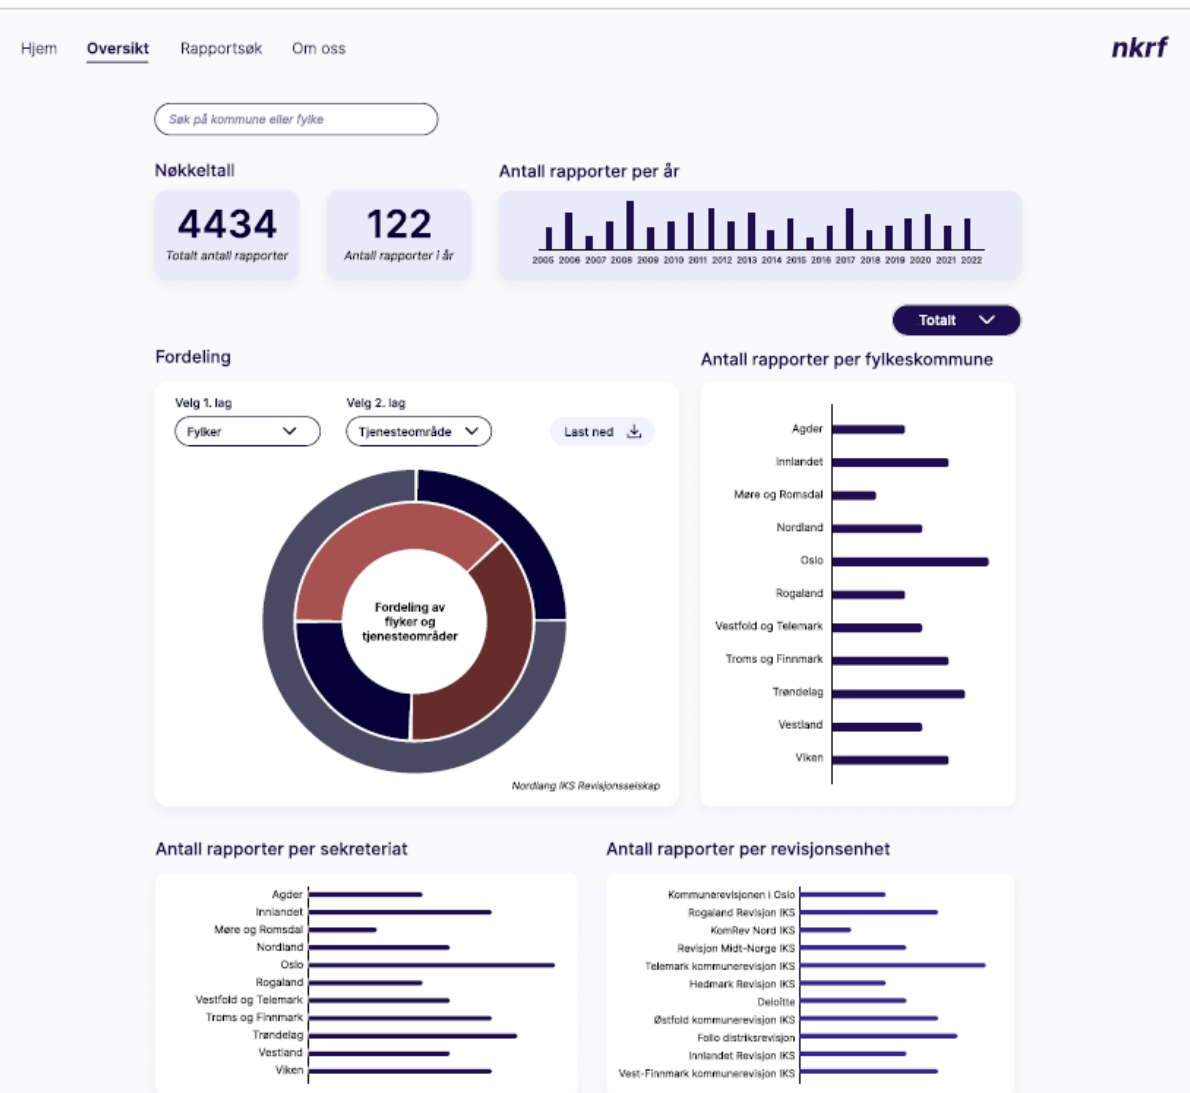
Hjem Oversikt Rapportsøk Om oss

nkrf

Søk på kommune eller fylke

Nøkkeltall

4434
Totalt antall rapporter

122
Antall rapporter i år

Antall rapporter per år

2005 2006 2007 2008 2009 2010 2011 2012 2013 2014 2015 2016 2017 2018 2019 2020 2021 2022

Totalt

Fordeling

Velg 1. lag
Fylker

Velg 2. lag
Tjenesteområde

Last ned

Fordeling av flyker og tjenesteområder

Nordlang IKS Revisjonsselskap

Antall rapporter per fylkeskommune

Agder
Innlandet
Møre og Romsdal
Nordland
Oslo
Rogaland
Vestfold og Telemark
Troms og Finnmark
Trøndelag
Vestland
Viken

Antall rapporter per sekreteriat

Agder
Innlandet
Møre og Romsdal
Nordland
Oslo
Rogaland
Vestfold og Telemark
Troms og Finnmark
Trøndelag
Vestland
Viken

Antall rapporter per revisjonsenhet

Kommunerevisjonen i Oslo
Rogaland Revisjon IKS
KomRev Nord IKS
Revisjon Midt-Norge IKS
Telemark kommunerevisjon IKS
Hedmark Revisjon IKS
Deloitte
Østfold kommunerevisjon IKS
Follo distriksrevisjon
Innlandet Revisjon IKS
Vest-Finnmark kommunerevisjon IKS